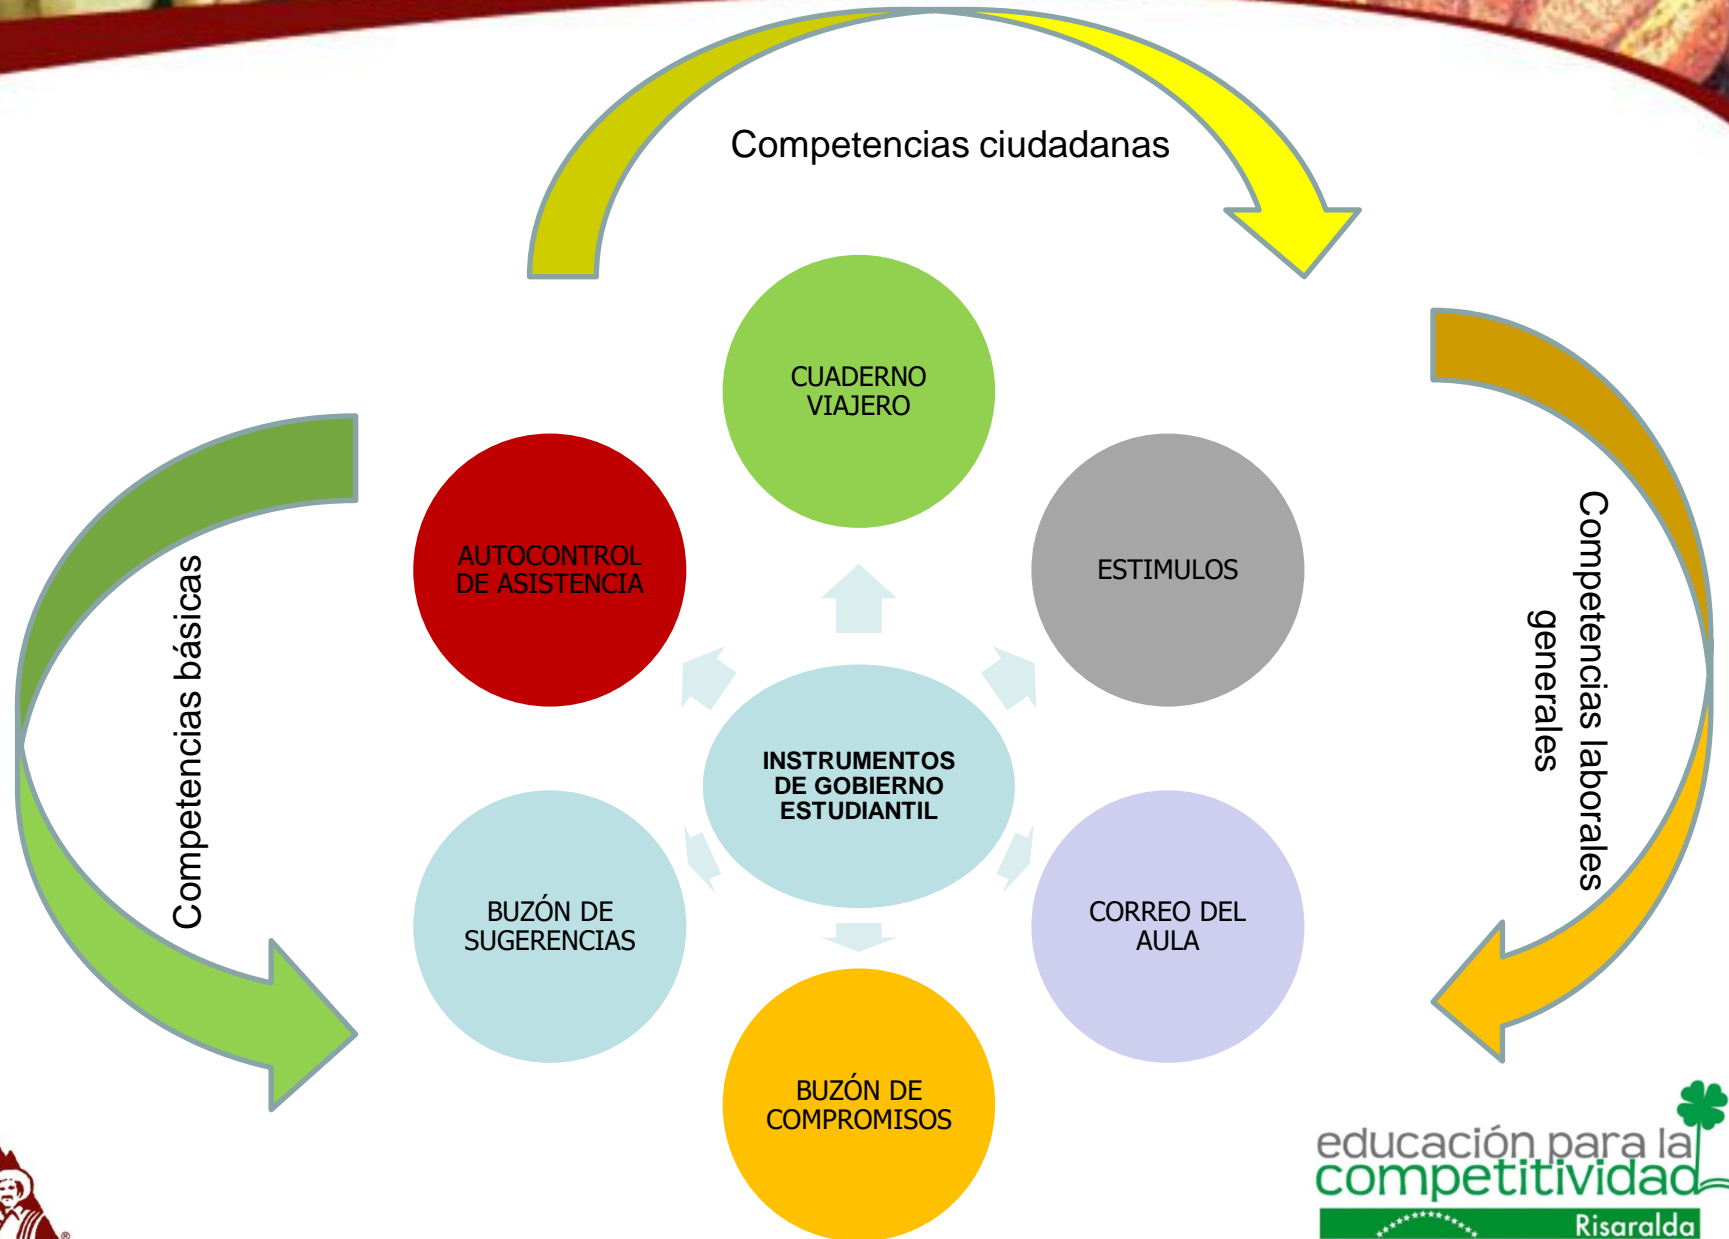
Competencias ciudadanas

Competencias básicas

Competencias laborales generales

CUADERNO VIAJERO

AUTOCONTROL DE ASISTENCIA

ESTIMULOS

INSTRUMENTOS DE GOBIERNO ESTUDIANTIL

BUZÓN DE SUGERENCIAS

CORREO DEL AULA

BUZÓN DE COMPROMISOS

educación para la competitividad

Risaralda